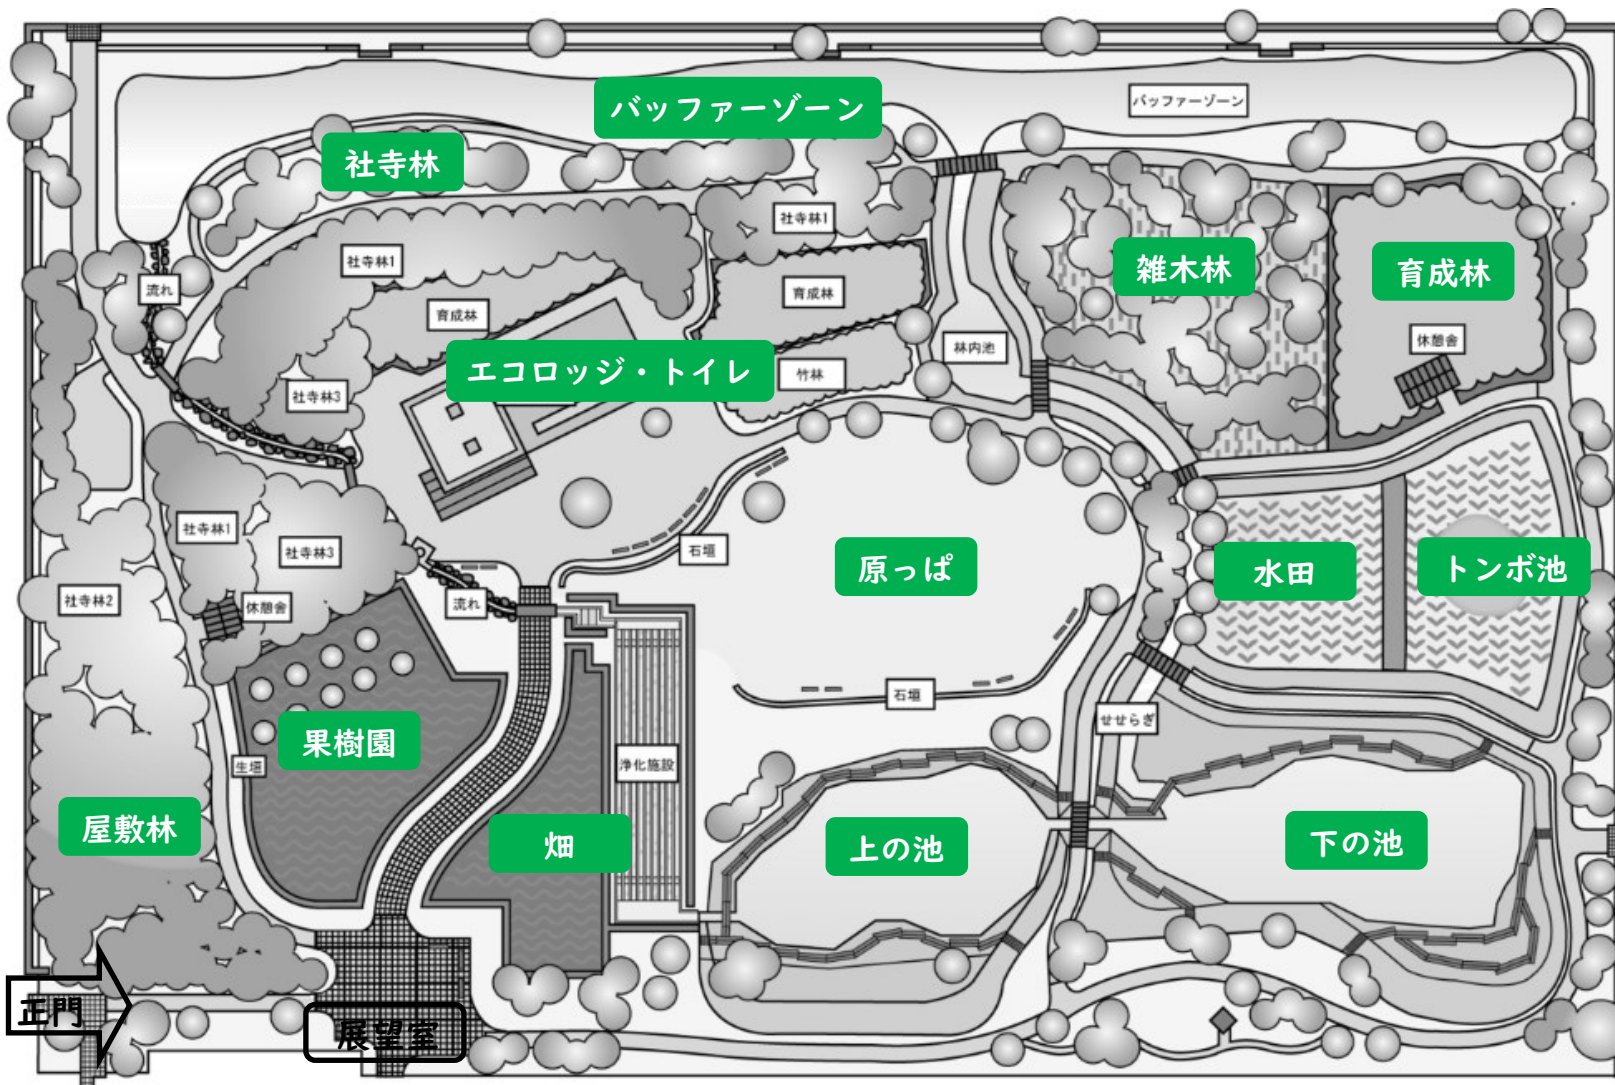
バッファーゾーン

バッファーゾーン

社寺林

社寺林1

社寺林1

流れ

育成林

育成林

雑木林

育成林

休憩舎

林内池

竹林

エコロッジ・トイレ

社寺林3

社寺林1

社寺林3

社寺林2

休憩舎

石垣

原っぱ

水田

トンボ池

流れ

石垣

せせらぎ

果樹園

生垣

浄化施設

屋敷林

畑

上の池

下の池

正門

展望室